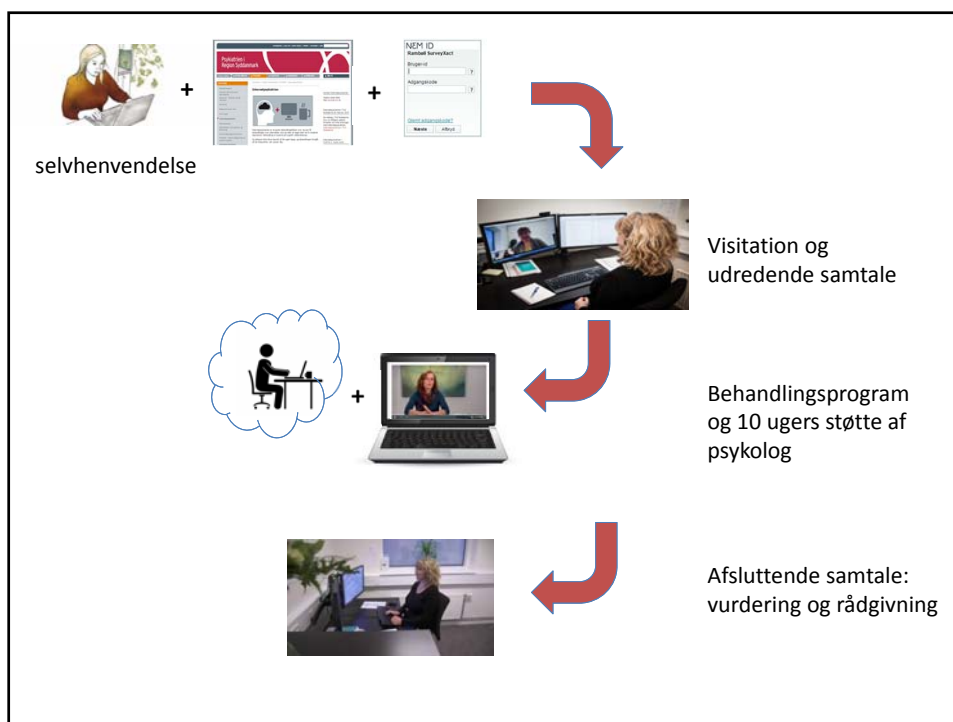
+ +

NEM ID
Rambøll SurveyXact
Bruger-id
Adgangskode
Glemt adgangskode?
Næste Afbryd

Psykiatrien i Region Syddanmark

selvhenvendelse

Visitation og udredende samtale

+

Behandlingsprogram og 10 ugers støtte af psykolog

Afsluttende samtale: vurdering og rådgivning